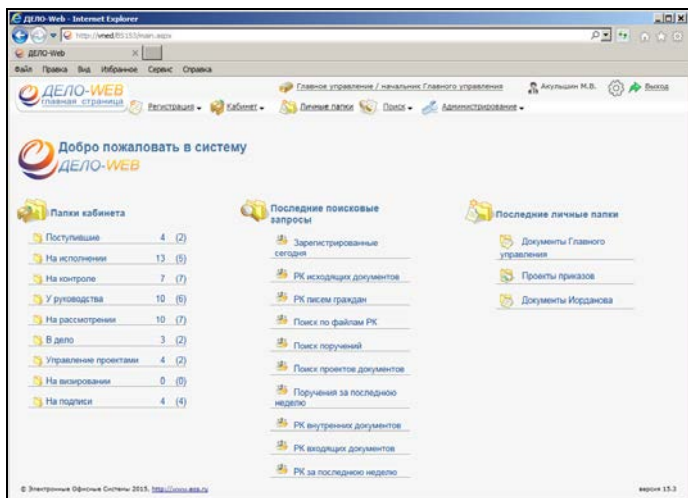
ДЕЛО-Web - Internet Explorer

http://wed/85153/main.aspx

ДЕЛО-Web

Файл Правка Вид Избранное Сервис Справка

ДЕЛО-WEB главная страница

Главное управление / начальник Главного управления

Акулышин М.В.

Выход

Регистрация Кабинет Личные папки Поиск Администрирование

Добро пожаловать в систему ДЕЛО-WEB

Папки кабинета

| | | |
|---|---|---|
| Поступившие | 4 | (2) |
| На исполнении | 13 | (5) |
| На контроле | 7 | (7) |
| У руководства | 10 | (6) |
| На рассмотрении | 10 | (7) |
| В дело | 3 | (2) |
| Управление проектами | 4 | (2) |
| На визировании | 0 | (0) |
| На подписи | 4 | (4) |

Последние поисковые запросы

Зарегистрированные сегодня

РК исходящих документов

РК писем граждан

Поиск по файлам РК

Поиск поручений

Поиск проектов документов

Поручения за последнюю неделю

РК внутренних документов

РК входящих документов

РК за последнюю неделю

Последние личные папки

Документы Главного управления

Проекты приказов

Документы Иорданова

© Электронные Офисные Системы 2015, http://www.eos.ru

версия 15.3